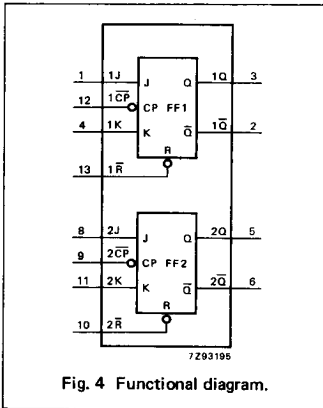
1 1J J Q 1Q 3
12 $1\overline{CP}$ CP FF1
4 1K K $\overline{Q}$ $1\overline{Q}$ 2
R
13 $1\overline{R}$

8 2J J Q 2Q 5
9 $2\overline{CP}$ CP FF2
11 2K K $\overline{Q}$ $2\overline{Q}$ 6
R
10 $2\overline{R}$

7Z93195

Fig. 4 Functional diagram.